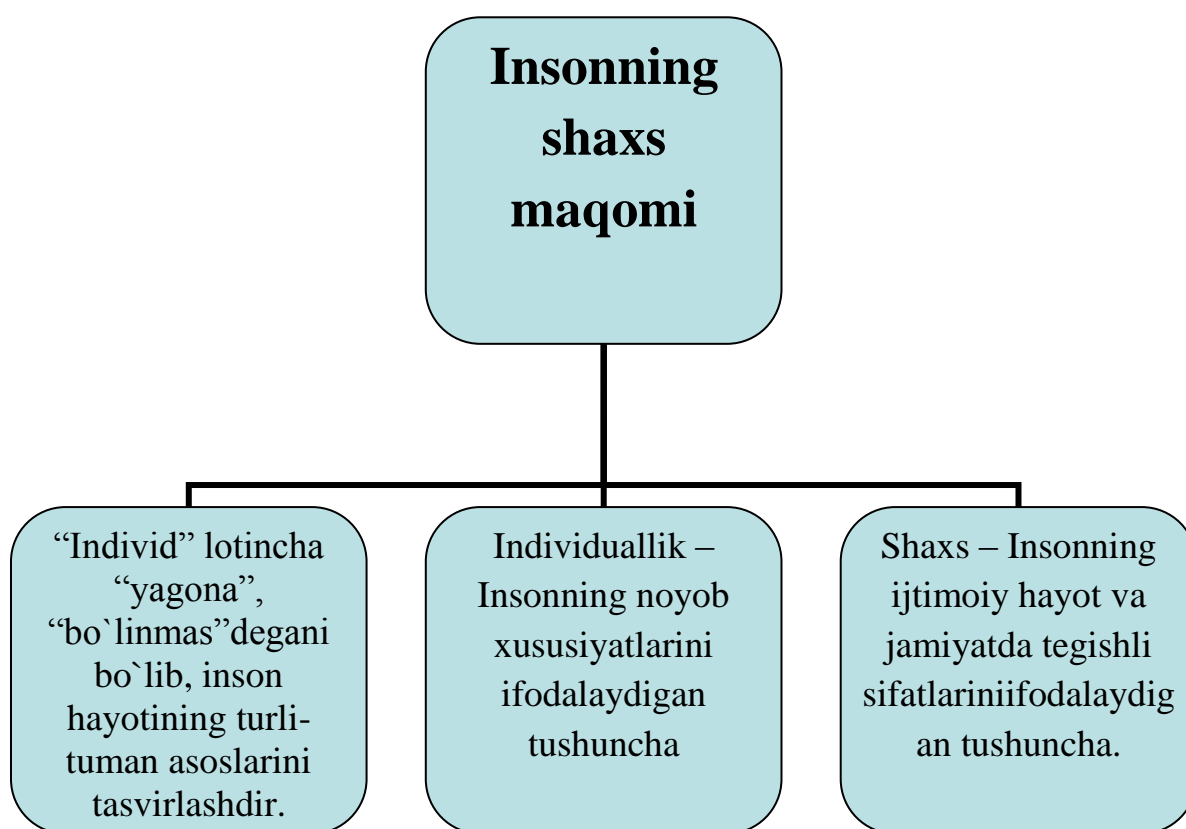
Insonning shaxs maqomi

“Individ” lotincha “yagona”, “bo`linmas”degani bo`lib, inson hayotining turli-tuman asoslarini tasvirlashdir.

Individuallik – Insonning noyob xususiyatlarini ifodalaydigan tushuncha

Shaxs – Insonning ijtimoiy hayot va jamiyatda tegishli sifatlariniifodalaydigan tushuncha.